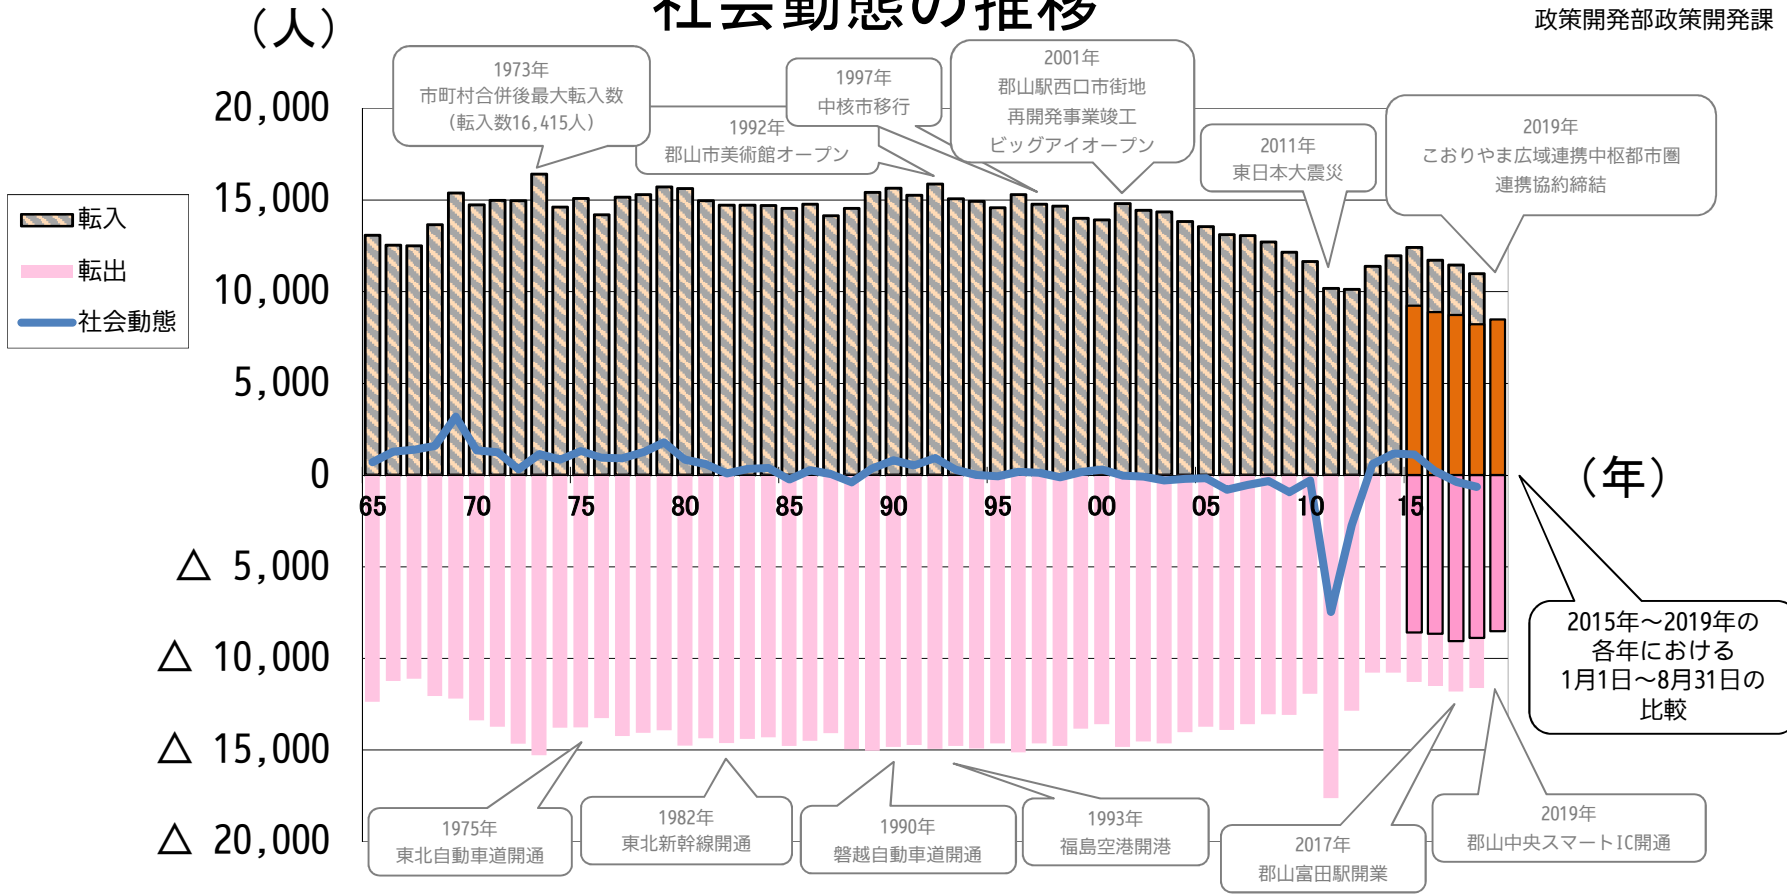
社会動態の推移

政策開発部政策開発課

（人）

20,000
15,000
10,000
5,000
0
△ 5,000
△ 10,000
△ 15,000
△ 20,000

転入
転出
社会動態

1973年
市町村合併後最大転入数
（転入数16,415人）

1992年
郡山市美術館オープン

1997年
中核市移行

2001年
郡山駅西口市街地
再開発事業竣工
ビッグアイオープン

2011年
東日本大震災

2019年
こおりやま広域連携中枢都市圏
連携協約締結

65 70 75 80 85 90 95 00 05 10 15

（年）

2015年～2019年の
各年における
1月1日～8月31日の
比較

1975年
東北自動車道開通

1982年
東北新幹線開通

1990年
磐越自動車道開通

1993年
福島空港開港

2017年
郡山富田駅開業

2019年
郡山中央スマートIC開通